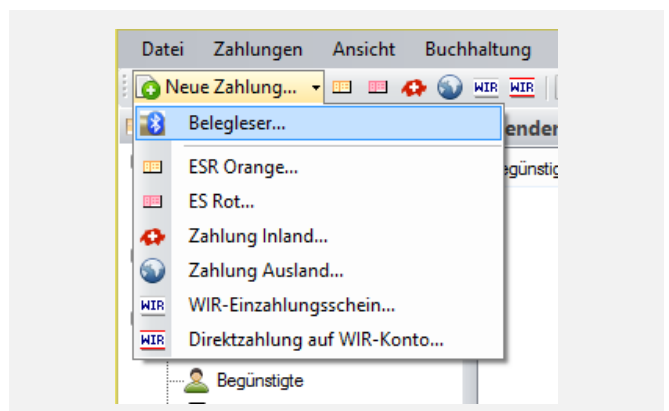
Datei Zahlungen Ansicht Buchhaltung

Neue Zahlung... WIR WIR

Belegleser...

ESR Orange...

ES Rot...

Zahlung Inland...

Zahlung Ausland...

WIR WIR-Einzahlungsschein...

WIR Direktzahlung auf WIR-Konto...

ender

egünstig

Begünstigte